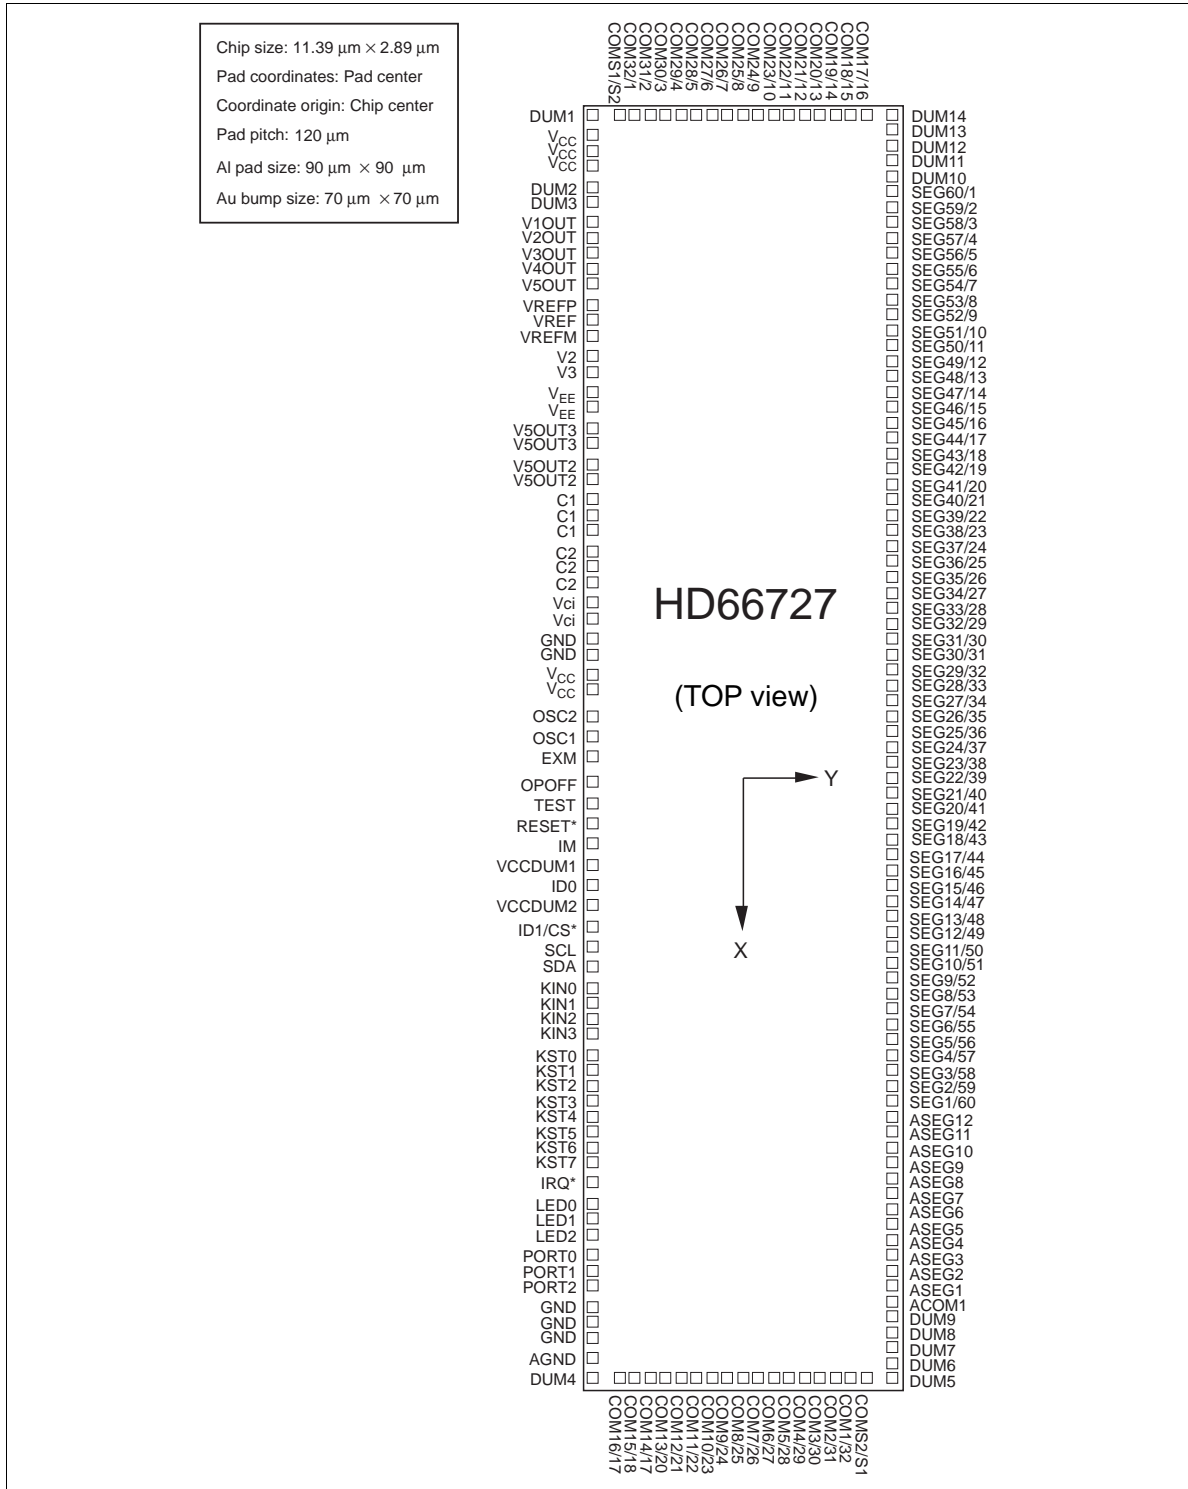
Chip size: 11.39 µm × 2.89 µm
Pad coordinates: Pad center
Coordinate origin: Chip center
Pad pitch: 120 µm
Al pad size: 90 µm × 90 µm
Au bump size: 70 µm × 70 µm

COMS1/S2
COM32/1
COM31/2
COM30/3
COM29/4
COM28/5
COM27/6
COM26/7
COM25/8
COM24/9
COM23/10
COM22/11
COM21/12
COM20/13
COM19/14
COM18/15
COM17/16

DUM1
$V_{CC}$
$V_{CC}$
$V_{CC}$
DUM2
DUM3
V1OUT
V2OUT
V3OUT
V4OUT
V5OUT
VREFP
VREF
VREFM
V2
V3
$V_{EE}$
$V_{EE}$
V5OUT3
V5OUT3
V5OUT2
V5OUT2
C1
C1
C1
C2
C2
C2
Vci
Vci
GND
GND
$V_{CC}$
$V_{CC}$
OSC2
OSC1
EXM
OPOFF
TEST
RESET*
IM
VCCDUM1
ID0
VCCDUM2
ID1/CS*
SCL
SDA
KIN0
KIN1
KIN2
KIN3
KST0
KST1
KST2
KST3
KST4
KST5
KST6
KST7
IRQ*
LED0
LED1
LED2
PORT0
PORT1
PORT2
GND
GND
GND
AGND
DUM4

HD66727

(TOP view)

Y

X

DUM14
DUM13
DUM12
DUM11
DUM10
SEG60/1
SEG59/2
SEG58/3
SEG57/4
SEG56/5
SEG55/6
SEG54/7
SEG53/8
SEG52/9
SEG51/10
SEG50/11
SEG49/12
SEG48/13
SEG47/14
SEG46/15
SEG45/16
SEG44/17
SEG43/18
SEG42/19
SEG41/20
SEG40/21
SEG39/22
SEG38/23
SEG37/24
SEG36/25
SEG35/26
SEG34/27
SEG33/28
SEG32/29
SEG31/30
SEG30/31
SEG29/32
SEG28/33
SEG27/34
SEG26/35
SEG25/36
SEG24/37
SEG23/38
SEG22/39
SEG21/40
SEG20/41
SEG19/42
SEG18/43
SEG17/44
SEG16/45
SEG15/46
SEG14/47
SEG13/48
SEG12/49
SEG11/50
SEG10/51
SEG9/52
SEG8/53
SEG7/54
SEG6/55
SEG5/56
SEG4/57
SEG3/58
SEG2/59
SEG1/60
ASEG12
ASEG11
ASEG10
ASEG9
ASEG8
ASEG7
ASEG6
ASEG5
ASEG4
ASEG3
ASEG2
ASEG1
ACOM1
DUM9
DUM8
DUM7
DUM6
DUM5

COM16/17
COM15/18
COM14/19
COM13/20
COM12/21
COM11/22
COM10/23
COM9/24
COM8/25
COM7/26
COM6/27
COM5/28
COM4/29
COM3/30
COM2/31
COM1/32
COMS2/S1